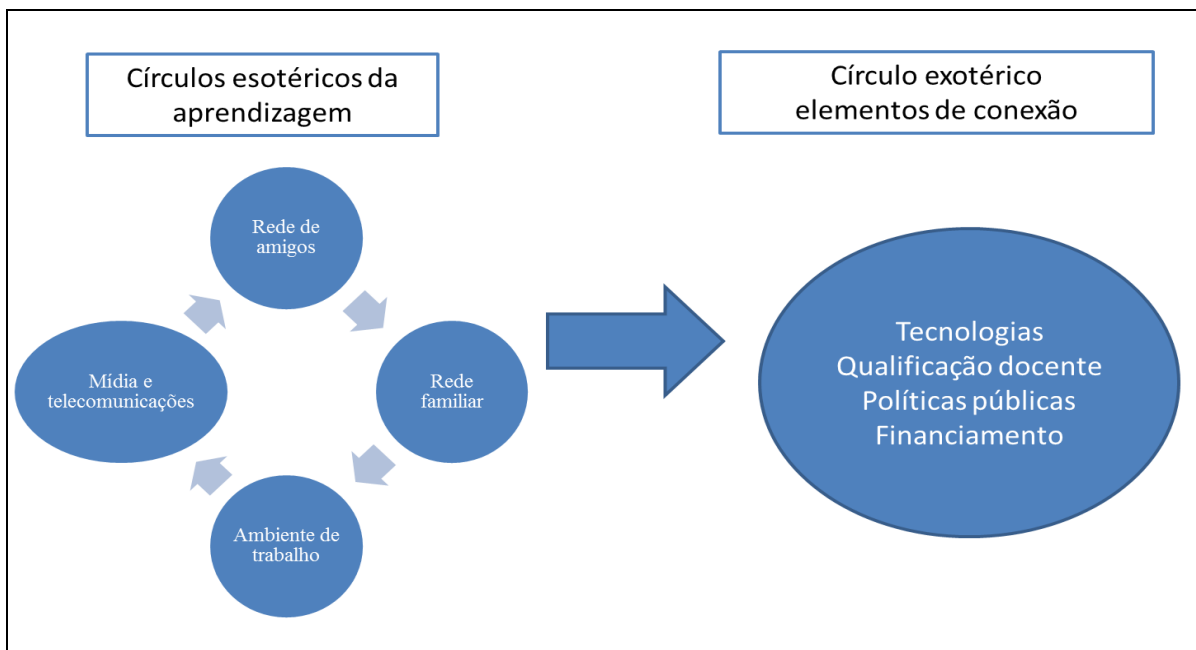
Círculos esotéricos da aprendizagem

Círculo exotérico elementos de conexão

Rede de amigos

Rede familiar

Ambiente de trabalho

Mídia e telecomunicações

Tecnologias
Qualificação docente
Políticas públicas
Financiamento